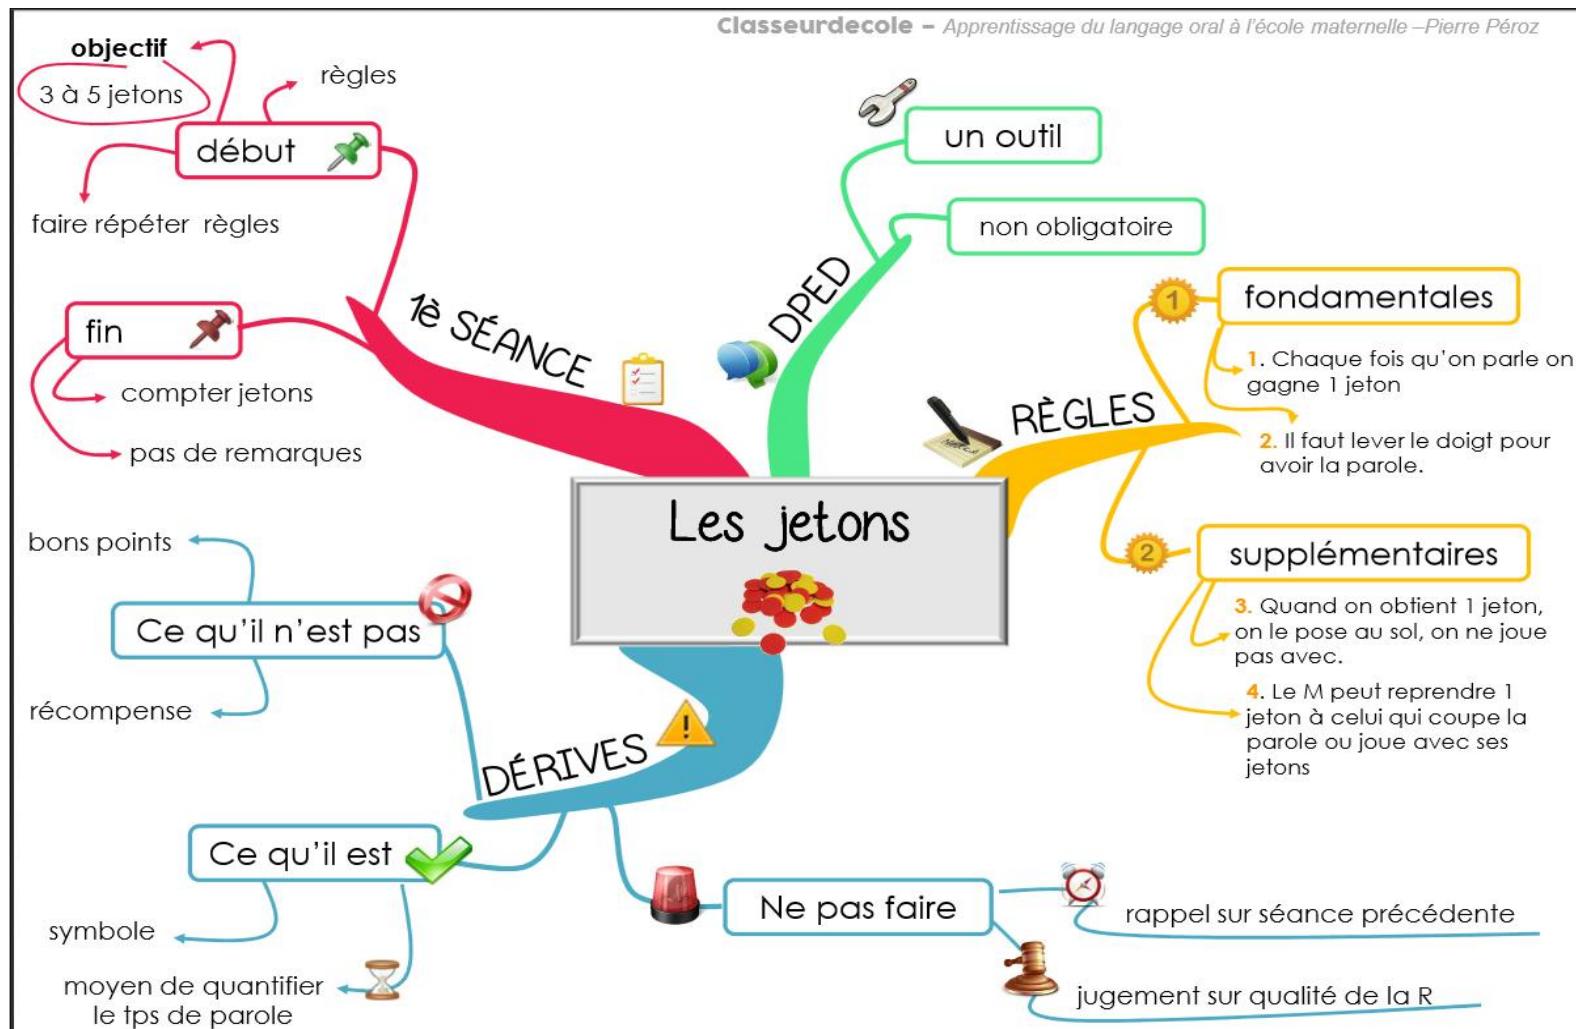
Classeurdecole – Apprentissage du langage oral à l'école maternelle –Pierre Péroz

Les jetons

1è SÉANCE

début

objectif

3 à 5 jetons

règles

faire répéter règles

fin

compter jetons

pas de remarques

DPED

un outil

non obligatoire

RÈGLES

1 fondamentales

1. Chaque fois qu'on parle on gagne 1 jeton

2. Il faut lever le doigt pour avoir la parole.

2 supplémentaires

3. Quand on obtient 1 jeton, on le pose au sol, on ne joue pas avec.

4. Le M peut reprendre 1 jeton à celui qui coupe la parole ou joue avec ses jetons

DÉRIVES

Ce qu'il n'est pas

bons points

récompense

Ce qu'il est

symbole

moyen de quantifier le tps de parole

Ne pas faire

rappel sur séance précédente

jugement sur qualité de la R